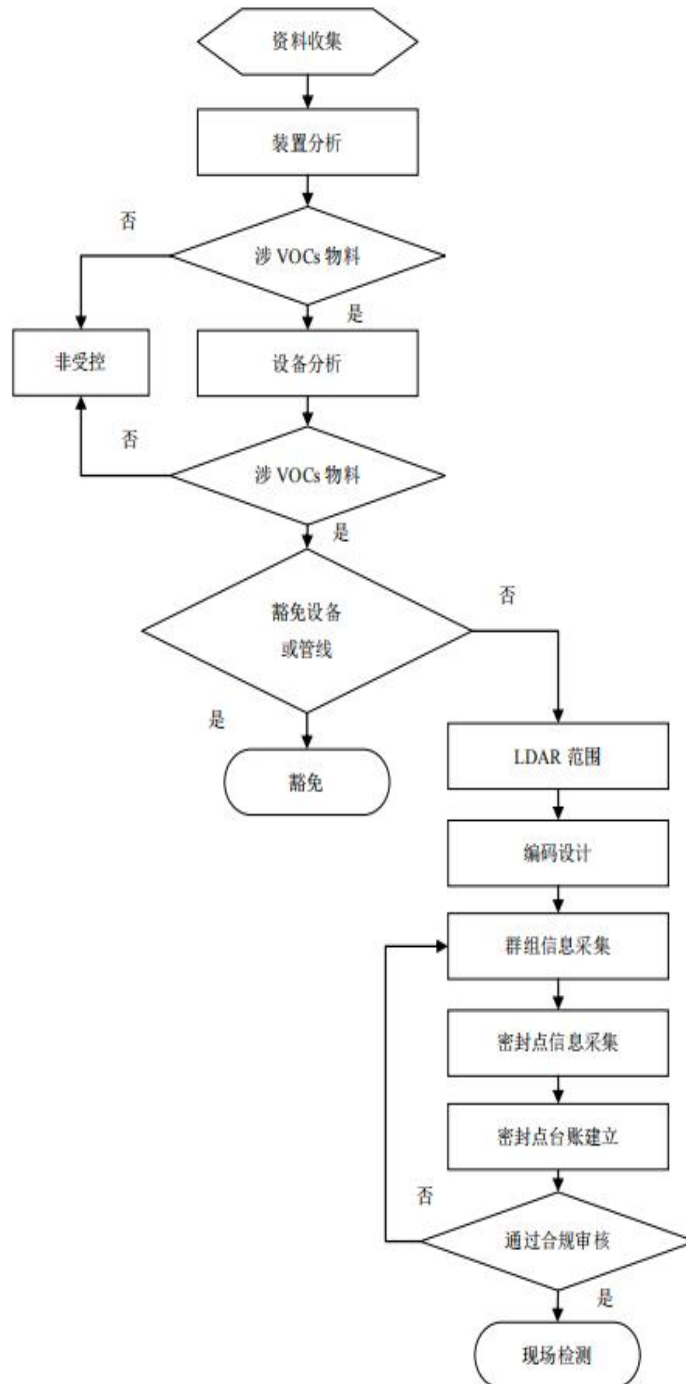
资料收集

装置分析

否

涉 VOCs 物料

是

非受控

设备分析

否

涉 VOCs 物料

是

否

豁免设备
或管线

是

豁免

LDAR 范围

编码设计

群组信息采集

密封点信息采集

密封点台账建立

否

通过合规审核

是

现场检测